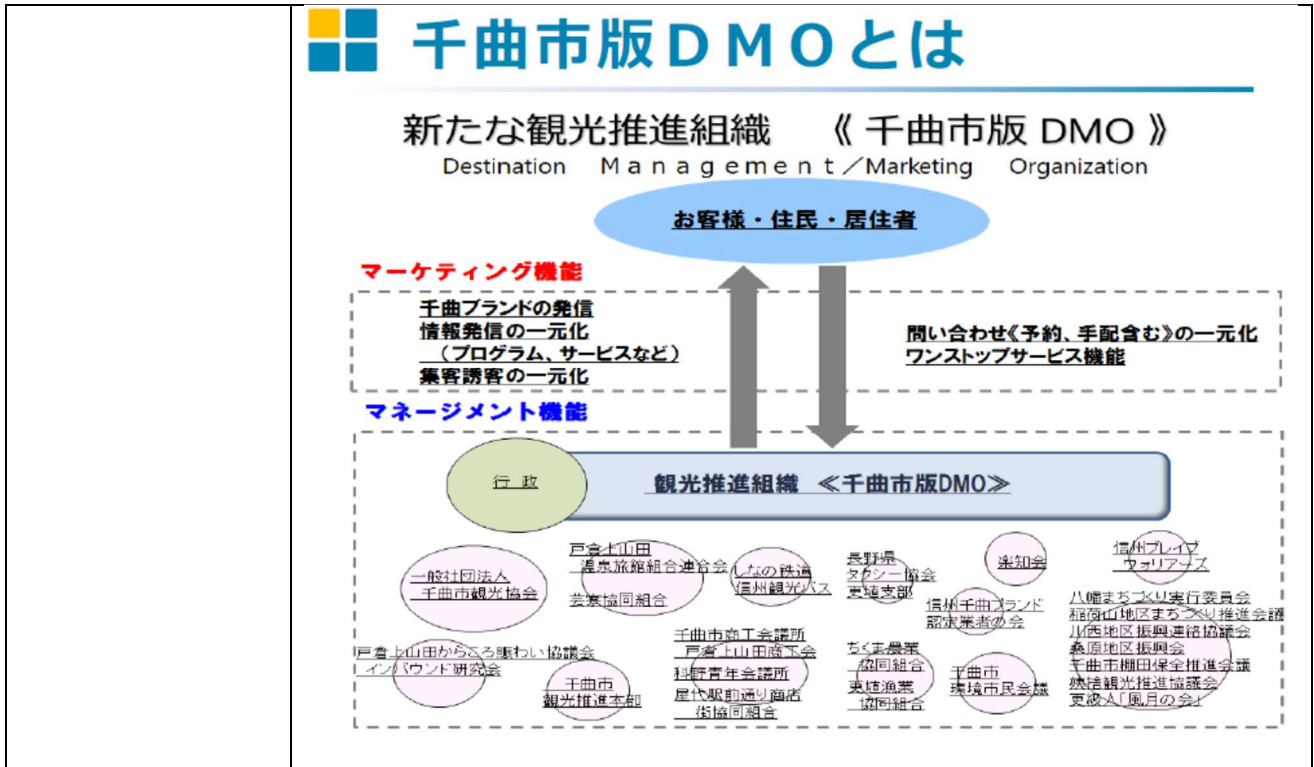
千曲市版ＤＭＯとは

新たな観光推進組織　《 千曲市版 DMO 》
Destination　Ｍａｎａｇｅｍｅｎｔ／Marketing　Organization

お客様・住民・居住者

マーケティング機能

千曲ブランドの発信
情報発信の一元化
（プログラム、サービスなど）
集客誘客の一元化

問い合わせ《予約、手配含む》の一元化
ワンストップサービス機能

マネージメント機能

行　政

観光推進組織　≪千曲市版DMO≫

一般社団法人
千曲市観光協会

戸倉上山田
温泉旅館組合連合会

芸妓協同組合

しなの鉄道
信州観光バス

長野県
タクシー協会
更埴支部

楽知会

信州ブレイブ
ウォリアーズ

信州千曲ブランド
認定業者の会

八幡まちづくり実行委員会
稲荷山地区まちづくり推進会議
川西地区振興連絡協議会
桑原地区振興会
千曲市棚田保全推進会議
姨捨観光推進協議会
更級人「風月の会」

戸倉上山田からころ賑わい協議会
インバウンド研究会

千曲市
観光推進本部

千曲市商工会議所
戸倉上山田商工会
科野青年会議所
屋代駅前通り商店
街協同組合

ちくま農業
協同組合
更埴漁業
協同組合

千曲市
環境市民会議